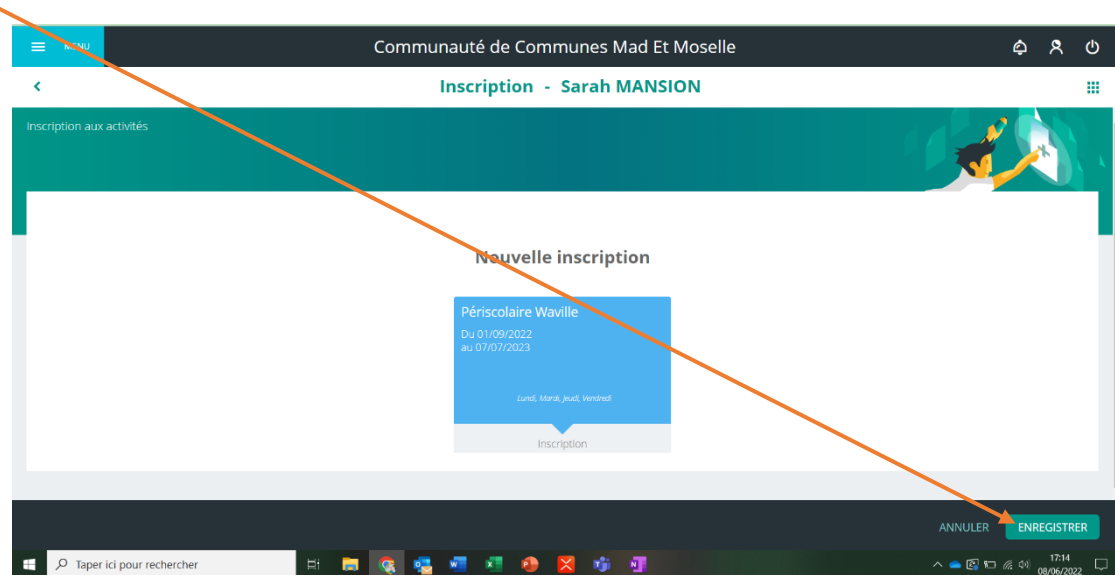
MENU

Communauté de Communes Mad Et Moselle

Inscription - Sarah MANSION

Inscription aux activités

Nouvelle inscription

Périscolaire Waville

Du 01/09/2022
au 07/07/2023

Lundi, Mardi, Jeudi, Vendredi

Inscription

ANNULER ENREGISTRER

Taper ici pour rechercher

17:14
08/06/2022